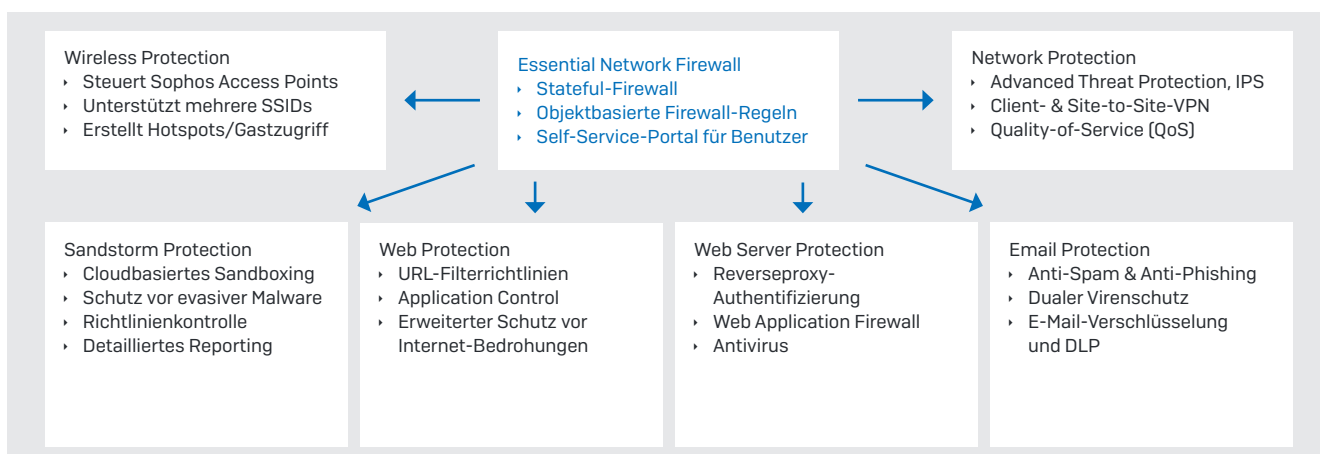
Wireless Protection
- Steuert Sophos Access Points
- Unterstützt mehrere SSIDs
- Erstellt Hotspots/Gastzugriff

Essential Network Firewall
- Stateful-Firewall
- Objektbasierte Firewall-Regeln
- Self-Service-Portal für Benutzer

Network Protection
- Advanced Threat Protection, IPS
- Client- & Site-to-Site-VPN
- Quality-of-Service (QoS)

Sandstorm Protection
- Cloudbasiertes Sandboxing
- Schutz vor evasiver Malware
- Richtlinienkontrolle
- Detailliertes Reporting

Web Protection
- URL-Filterrichtlinien
- Application Control
- Erweiterter Schutz vor Internet-Bedrohungen

Web Server Protection
- Reverseproxy-Authentifizierung
- Web Application Firewall
- Antivirus

Email Protection
- Anti-Spam & Anti-Phishing
- Dualer Virenschutz
- E-Mail-Verschlüsselung und DLP